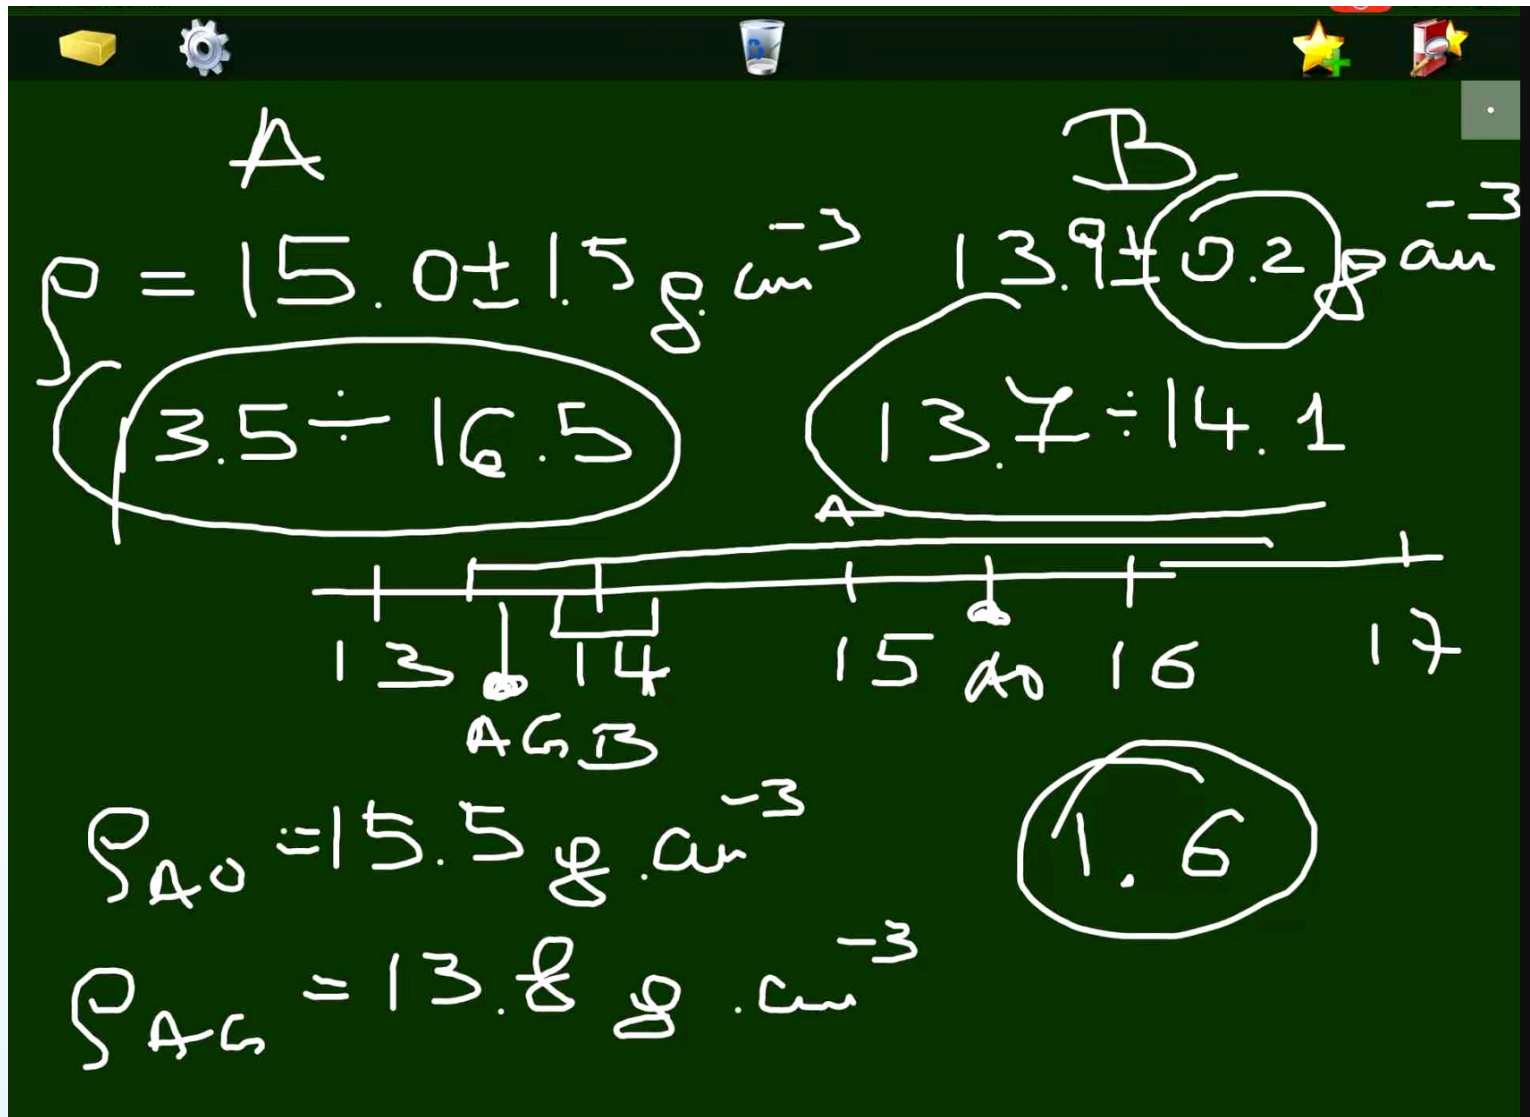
A

B

$\rho = 15.0 \pm 1.5 \, g.cm^{-3}$

$13.9 \pm 0.2 \, g.cm^{-3}$

$13.5 \div 16.5$

$13.7 \div 14.1$

A

13 14 15 Ao 16 17

AG B

$\rho_{Ao} = 15.5 \, g.cm^{-3}$

$\rho_{AG} = 13.8 \, g.cm^{-3}$

1.6